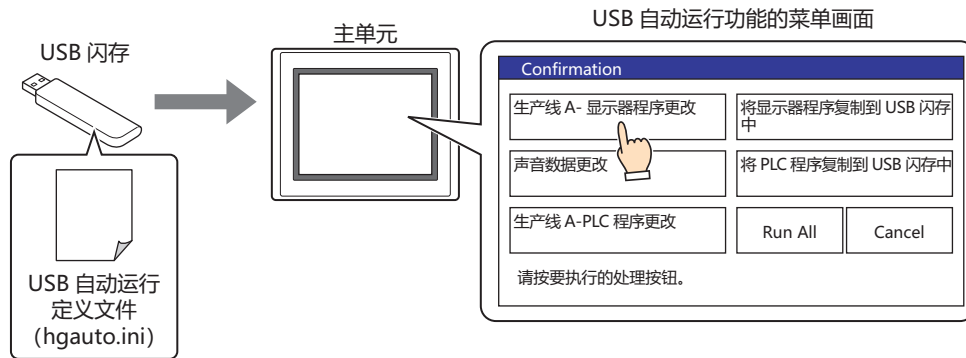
USB 闪存

USB 自动运行定义文件 (hgauto.ini)

主单元

USB 自动运行功能的菜单画面

Confirmation

生产线 A- 显示器程序更改

将显示器程序复制到 USB 闪存中

声音数据更改

将 PLC 程序复制到 USB 闪存中

生产线 A-PLC 程序更改

Run All

Cancel

请按要执行的处理按钮。